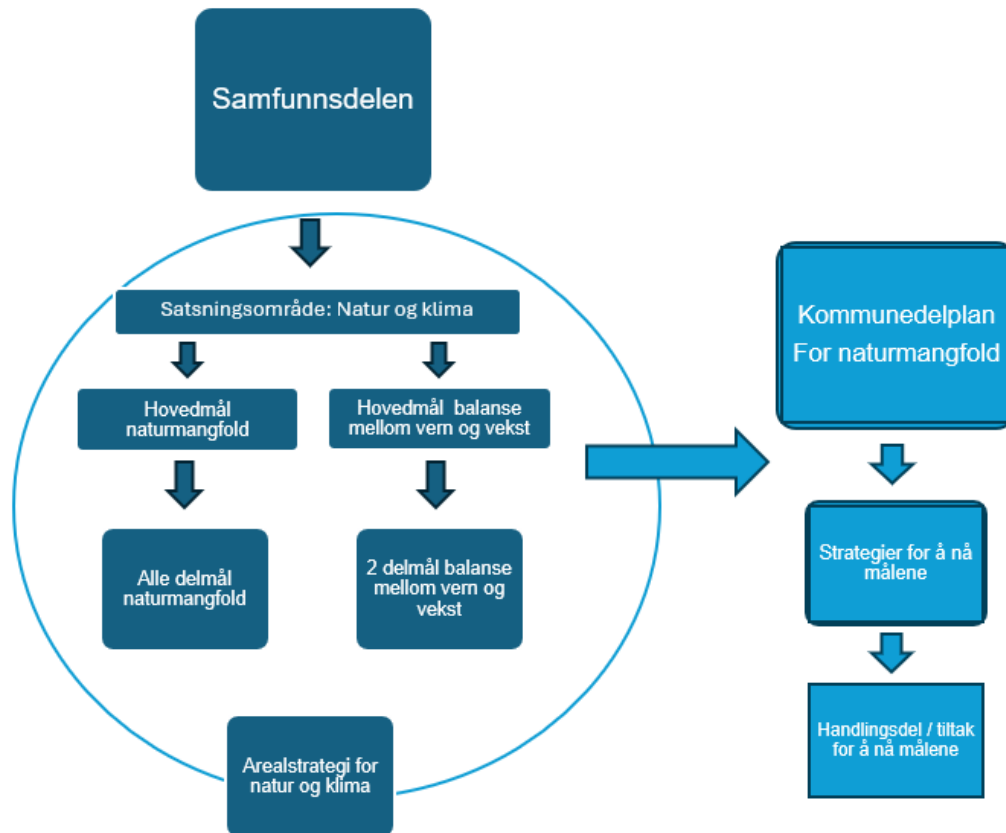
Samfunnsdelen

Satsningsområde: Natur og klima

Hovedmål naturmangfold

Hovedmål balanse mellom vern og vekst

Alle delmål naturmangfold

2 delmål balanse mellom vern og vekst

Arealstrategi for natur og klima

Kommunedelplan For naturmangfold

Strategier for å nå målene

Handlingsdel / tiltak for å nå målene